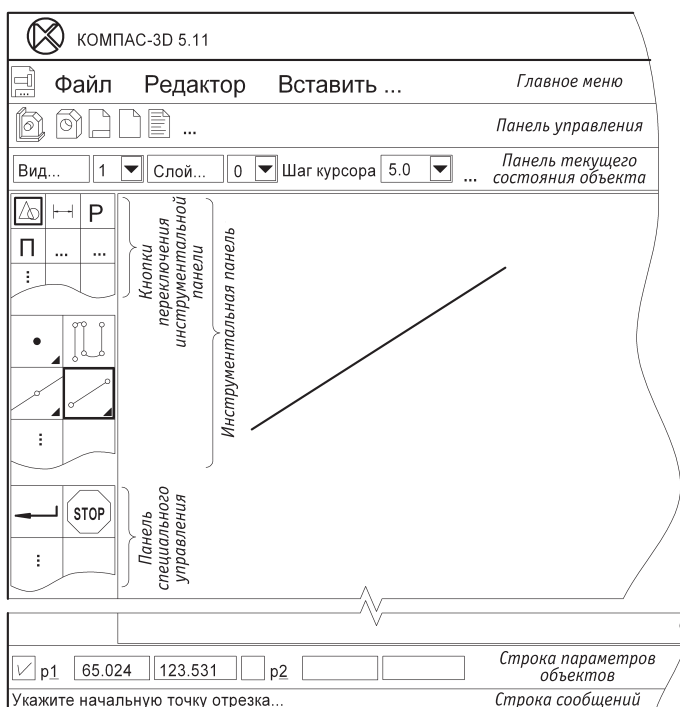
КОМПАС-3D 5.11

Файл Редактор Вставить ...

Главное меню

...

Панель управления

Вид... 1 Слой... 0 Шаг курсора 5.0 ...

Панель текущего состояния объекта

Р

П ... ...

⋮

Кнопки переключения инструментальной панели

Инструментальная панель

⋮

STOP

⋮

Панель специального управления

p1 65.024 123.531 p2

Строка параметров объектов

Укажите начальную точку отрезка...

Строка сообщений